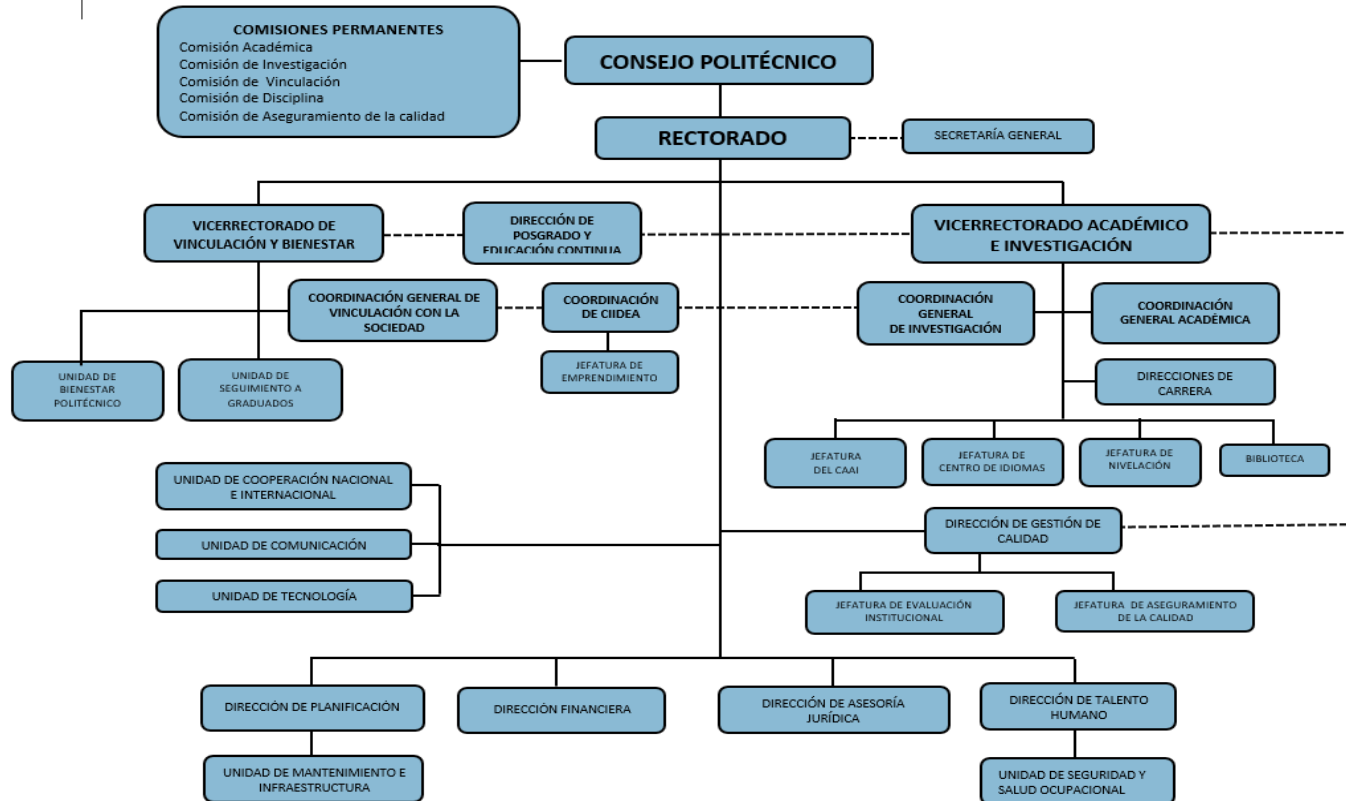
COMISIONES PERMANENTES
Comisión Académica
Comisión de Investigación
Comisión de Vinculación
Comisión de Disciplina
Comisión de Aseguramiento de la calidad

CONSEJO POLITÉCNICO

RECTORADO

SECRETARÍA GENERAL

VICERRECTORADO DE VINCULACIÓN Y BIENESTAR

DIRECCIÓN DE POSGRADO Y EDUCACIÓN CONTINUA

VICERRECTORADO ACADÉMICO E INVESTIGACIÓN

COORDINACIÓN GENERAL DE VINCULACIÓN CON LA SOCIEDAD

COORDINACIÓN DE CIIDEA

COORDINACIÓN GENERAL DE INVESTIGACIÓN

COORDINACIÓN GENERAL ACADÉMICA

UNIDAD DE BIENESTAR POLITÉCNICO

UNIDAD DE SEGUIMIENTO A GRADUADOS

JEFATURA DE EMPRENDIMIENTO

DIRECCIONES DE CARRERA

JEFATURA DEL CAAI

JEFATURA DE CENTRO DE IDIOMAS

JEFATURA DE NIVELACIÓN

BIBLIOTECA

UNIDAD DE COOPERACIÓN NACIONAL E INTERNACIONAL

UNIDAD DE COMUNICACIÓN

UNIDAD DE TECNOLOGÍA

DIRECCIÓN DE GESTIÓN DE CALIDAD

JEFATURA DE EVALUACIÓN INSTITUCIONAL

JEFATURA DE ASEGURAMIENTO DE LA CALIDAD

DIRECCIÓN DE PLANIFICACIÓN

DIRECCIÓN FINANCIERA

DIRECCIÓN DE ASESORÍA JURÍDICA

DIRECCIÓN DE TALENTO HUMANO

UNIDAD DE MANTENIMIENTO E INFRAESTRUCTURA

UNIDAD DE SEGURIDAD Y SALUD OCUPACIONAL